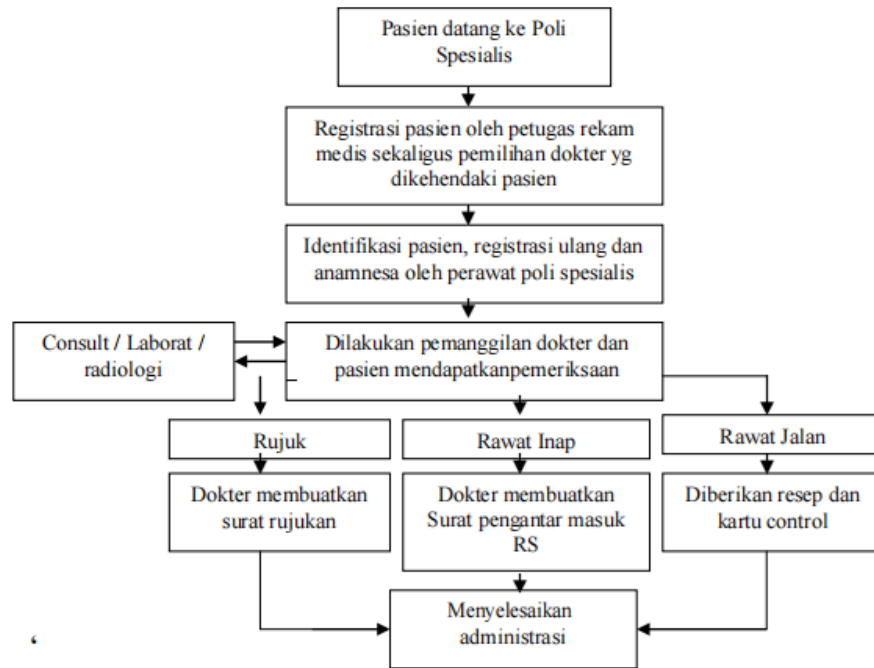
Pasien datang ke Poli Spesialis

Registrasi pasien oleh petugas rekam medis sekaligus pemilihan dokter yg dikehendaki pasien

Identifikasi pasien, registrasi ulang dan anamnesa oleh perawat poli spesialis

Consult / Laborat / radiologi

Dilakukan pemanggilan dokter dan pasien mendapatkanpemeriksaan

Rujuk

Rawat Inap

Rawat Jalan

Dokter membuatkan surat rujukan

Dokter membuatkan Surat pengantar masuk RS

Diberikan resep dan kartu control

Menyelesaikan administrasi